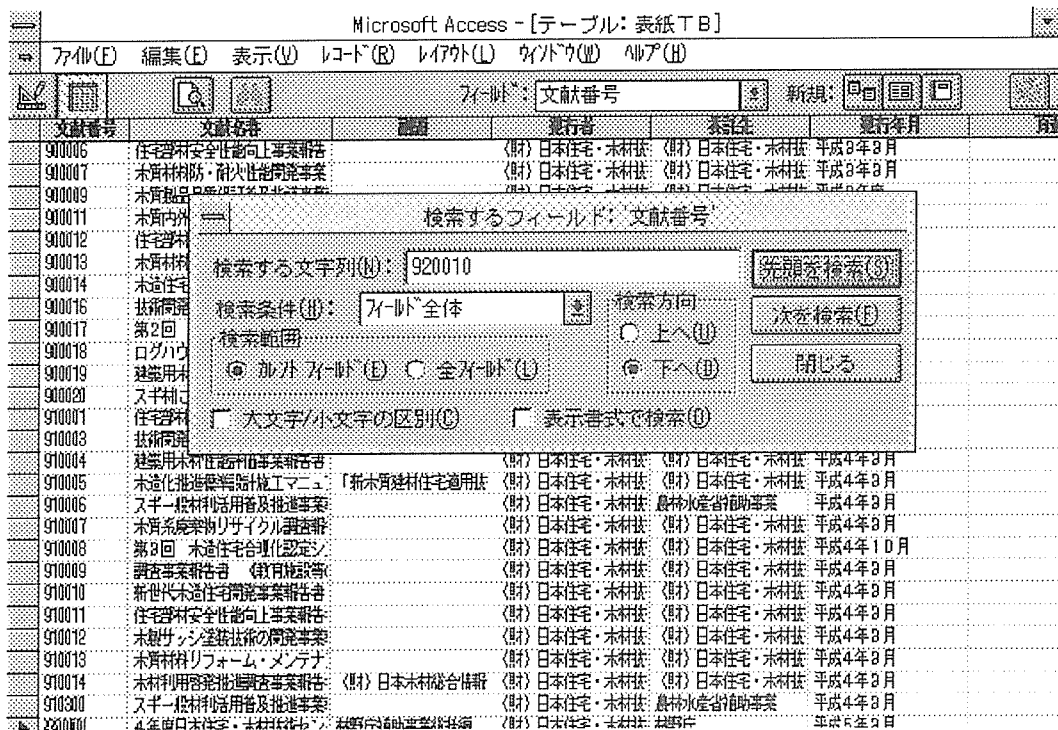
Microsoft Access - [テーブル: 表紙TB]

ファイル(F) 編集(E) 表示(V) レコード(R) レイアウト(L) ウィンドウ(W) ヘルプ(H)

フィールド: 文献番号 新規:

| 文献番号 | 文献名等 | 副題 | 発行者 | 委託先 | 発行年月 |
|---|---|---|---|---|---|
| 900006 | 住宅部材安全性能向上事業報告 | | (財)日本住宅・木材技 | (財)日本住宅・木材技 | 平成3年3月 |
| 900007 | 木質材料防・耐火性能開発事業 | | (財)日本住宅・木材技 | (財)日本住宅・木材技 | 平成3年3月 |
| 900009 | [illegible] | | | | |
| 900011 | 木質内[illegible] | | | | |
| 900012 | 住宅部材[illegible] | | | | |
| 900013 | 木質材料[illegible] | | | | |
| 900014 | 木造住宅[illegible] | | | | |
| 900016 | 技術開発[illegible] | | | | |
| 900017 | 第2回 | | | | |
| 900018 | ログハウ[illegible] | | | | |
| 900019 | 建築用木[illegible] | | | | |
| 900020 | スギ材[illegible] | | | | |
| 910001 | 住宅部材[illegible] | | | | |
| 910003 | 技術開発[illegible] | | | | |
| 910004 | 建築用木材性能評価事業報告書 | | (財)日本住宅・木材技 | (財)日本住宅・木材技 | 平成4年3月 |
| 910005 | 木造化推進等需給機工マニュ | 「新木質建材住宅適用技 | (財)日本住宅・木材技 | (財)日本住宅・木材技 | 平成4年3月 |
| 910006 | スギ一般材利活用普及推進事業 | | (財)日本住宅・木材技 | 農林水産省補助事業 | 平成4年3月 |
| 910007 | 木質系廃棄物リサイクル調査報 | | (財)日本住宅・木材技 | (財)日本住宅・木材技 | 平成4年3月 |
| 910008 | 第3回 木造住宅合理化認定シ | | (財)日本住宅・木材技 | (財)日本住宅・木材技 | 平成4年10月 |
| 910009 | 調査事業報告書 (教育施設等( | | (財)日本住宅・木材技 | (財)日本住宅・木材技 | 平成4年3月 |
| 910010 | 新世代木造住宅開発事業報告書 | | (財)日本住宅・木材技 | (財)日本住宅・木材技 | 平成4年3月 |
| 910011 | 住宅部材安全性能向上事業報告 | | (財)日本住宅・木材技 | (財)日本住宅・木材技 | 平成4年3月 |
| 910012 | 木製サッシ塗装技術の開発事業 | | (財)日本住宅・木材技 | (財)日本住宅・木材技 | 平成4年3月 |
| 910013 | 木質材料リフォーム・メンテナ | | (財)日本住宅・木材技 | (財)日本住宅・木材技 | 平成4年3月 |
| 910014 | 木材利用高度推進調査事業報告 | (財)日本木材総合情報 | (財)日本住宅・木材技 | (財)日本住宅・木材技 | 平成4年3月 |
| 910300 | スギ一般材利活用普及推進事業 | | (財)日本住宅・木材技 | 農林水産省補助事業 | 平成4年3月 |

検索するフィールド: '文献番号'
検索する文字列(N): 920010
先頭から検索(S)
検索条件(H): フィールド全体
検索方向
○ 上へ(U)
◉ 下へ(D)
次を検索(F)
閉じる
検索範囲
◉ カレントフィールド(E) ○ 全フィールド(L)
大文字/小文字の区別(C)
表示書式で検索(O)